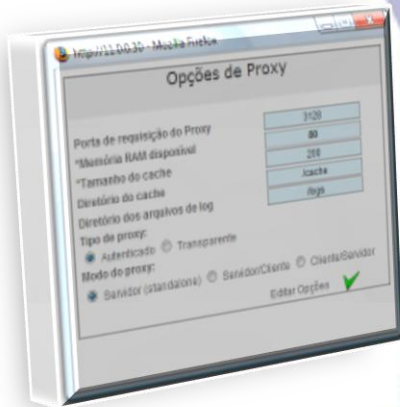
http://11.0.0.30 - Mozilla Firefox

Opções de Proxy

Porta de requisição do Proxy
3128

*Memória RAM disponível
80

*Tamanho do cache
200

Diretório do cache
/cache

Diretório dos arquivos de log
/logs

Tipo de proxy:
Autenticado
Transparente

Modo do proxy:
Servidor (standalone)
Servidor/Cliente
Cliente/Servidor

Editar Opções